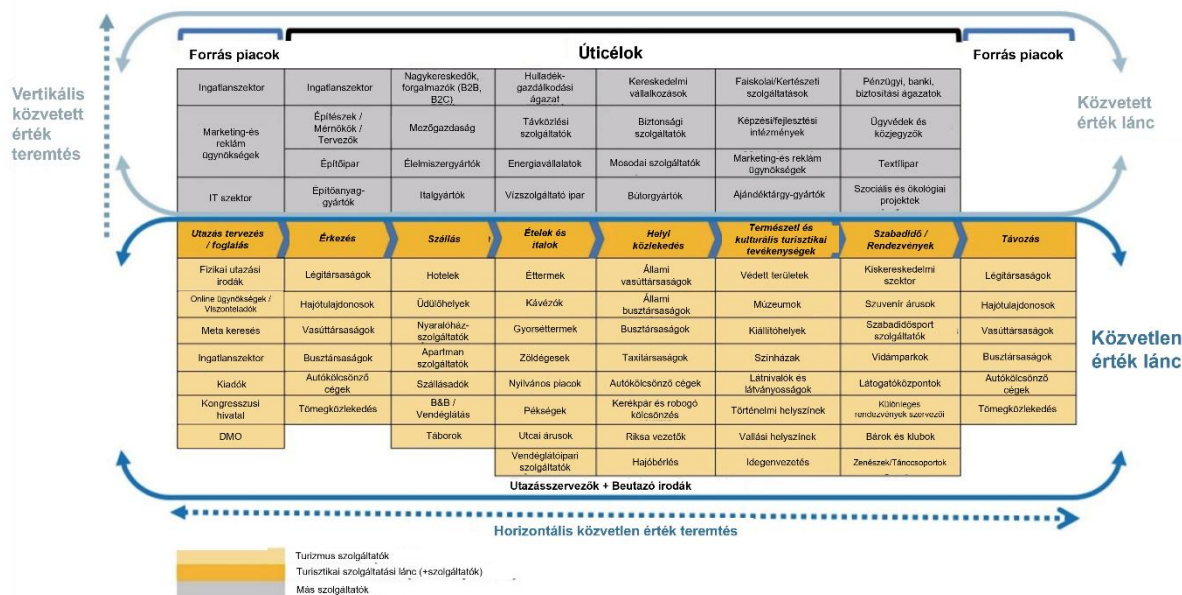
Forrás piacok

Úticélok

Forrás piacok

Vertikális közvetett érték teremtés

Közvetett érték lánc

| Ingatlanszektor | Ingatlanszektor | Nagykereskedők, forgalmazók (B2B, B2C) | Hulladék-gazdálkodási ágazat | Kereskedelmi vállalkozások | Faiskolai/Kertészeti szolgáltatások | Pénzügyi, banki, biztosítási ágazatok |
|---|---|---|---|---|---|---|
| Marketing-és reklám ügynökségek | Építészek / Mérnökök / Tervezők | Mezőgazdaság | Távközlési szolgáltatók | Biztonsági szolgáltatók | Képzési/fejlesztési intézmények | Ügyvédek és közjegyzők |
| | Építőipar | Élelmiszergyártók | Energiavállalatok | Mosodai szolgáltatók | Marketing-és reklám ügynökségek | Textilipar |
| IT szektor | Építőanyag-gyártók | Italgyártók | Vízszolgáltató ipar | Bútorgyártók | Ajándéktárgy-gyártók | Szociális és ökológiai projektek |

| Utazás tervezés / foglalás | Érkezés | Szállás | Ételek és italok | Helyi közlekedés | Természeti és kulturális turisztikai tevékenységek | Szabadidő / Rendezvények | Távozás |
|---|---|---|---|---|---|---|---|
| Fizikai utazási irodák | Légitársaságok | Hotelek | Éttermek | Állami vasúttársaságok | Védett területek | Kiskereskedelmi szektor | Légitársaságok |
| Online ügynökségek / Viszonteladók | Hajótulajdonosok | Üdülőhelyek | Kávézók | Állami busztársaságok | Múzeumok | Szuvenír árusok | Hajótulajdonosok |
| Meta keresés | Vasúttársaságok | Nyaralóház-szolgáltatók | Gyorséttermek | Busztársaságok | Kiállítóhelyek | Szabadidősport szolgáltatók | Vasúttársaságok |
| Ingatlanszektor | Busztársaságok | Apartman szolgáltatók | Zöldségesek | Taxitársaságok | Színházak | Vidámparkok | Busztársaságok |
| Kiadók | Autókölcsönző cégek | Szállásadók | Nyilvános piacok | Autókölcsönző cégek | Látnivalók és látványosságok | Látogatóközpontok | Autókölcsönző cégek |
| Kongresszusi hivatal | Tömegközlekedés | B&B / Vendéglátás | Pékségek | Kerékpár és robogó kölcsönzés | Történelmi helyszínek | Különleges rendezvények szervezői | Tömegközlekedés |
| DMO | | Táborok | Utcai árusok | Riksa vezetők | Vallási helyszínek | Bárok és klubok | |
| | | | Vendéglátóipari szolgáltatók | Hajóbérlés | Idegenvezetés | Zenészek/Tánccsoportok | |

Közvetlen érték lánc

Utazásszervezők + Beutazó irodák

Horizontális közvetlen érték teremtés

Turizmus szolgáltatók
Turisztikai szolgáltatási lánc (+szolgáltatók)
Más szolgáltatók